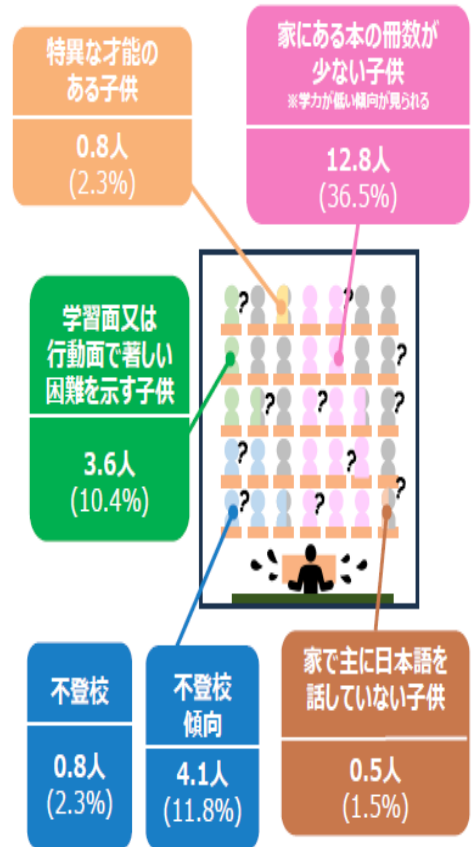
特異な才能のある子供

0.8人
(2.3%)

家にある本の冊数が少ない子供
※学力が低い傾向が見られる

12.8人
(36.5%)

学習面又は行動面で著しい困難を示す子供

3.6人
(10.4%)

不登校

0.8人
(2.3%)

不登校傾向

4.1人
(11.8%)

家で主に日本語を話していない子供

0.5人
(1.5%)